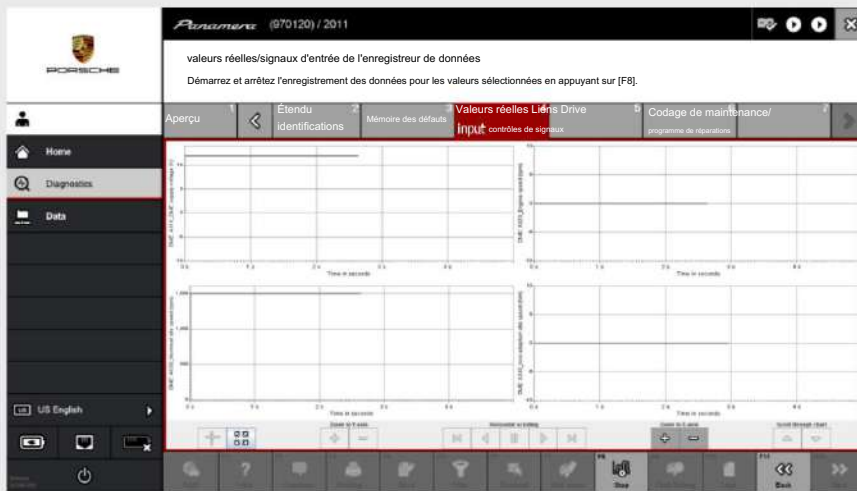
PORSCHE

Panamera (970120) / 2011

valeurs réelles/signaux d'entrée de l'enregistreur de données

Démarrez et arrêtez l'enregistrement des données pour les valeurs sélectionnées en appuyant sur [F8].

Aperçu 1

Étendu identifications 2

Mémoire des défauts 3

Valeurs réelles Liens Drive input contrôles de signaux 4

Codage de maintenance/ programme de réparations 5

Home

Diagnostics

Data

US English

Time in seconds

Time in seconds

Time in seconds

Time in seconds

Zoom in Y-axis

Horizontal scrolling

Zoom in X-axis

Scroll through chart

F8

Stop

F12

Back